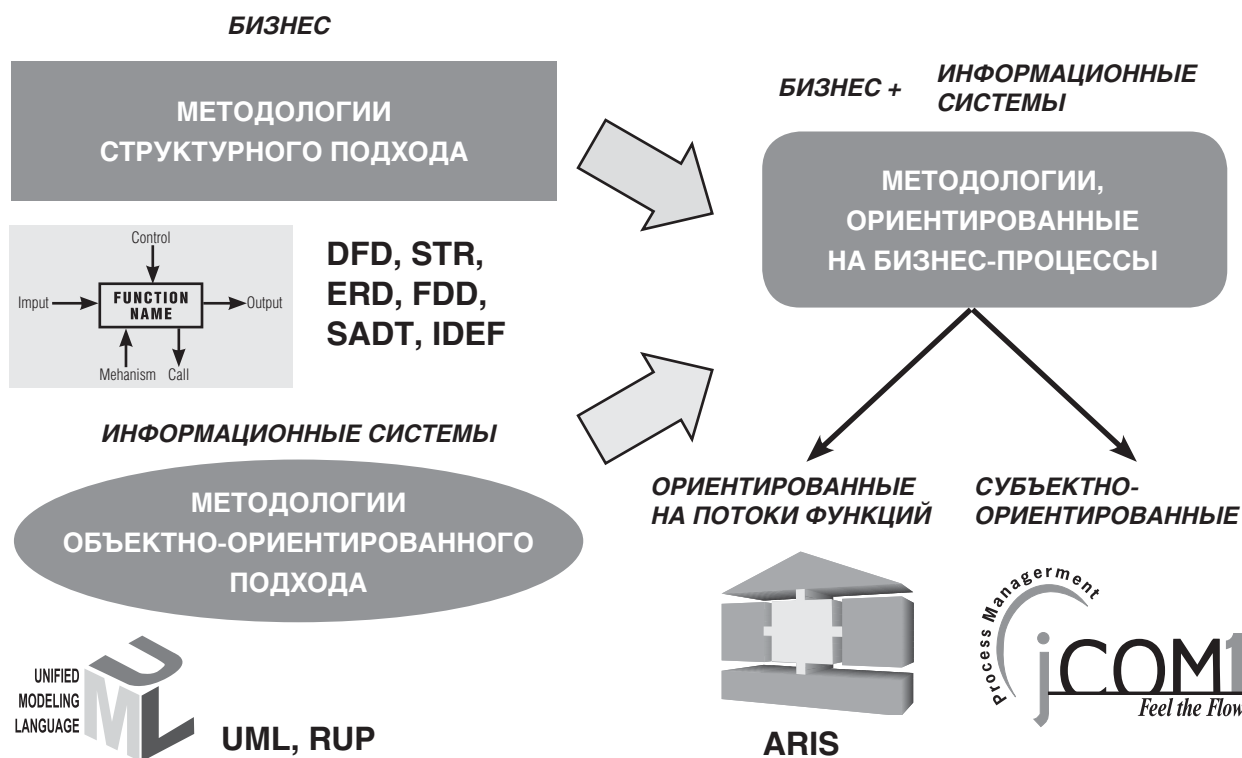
БИЗНЕС

МЕТОДОЛОГИИ СТРУКТУРНОГО ПОДХОДА

Control

Imput

FUNCTION NAME

Output

Mehanism

Call

DFD, STR, ERD, FDD, SADT, IDEF

ИНФОРМАЦИОННЫЕ СИСТЕМЫ

МЕТОДОЛОГИИ ОБЪЕКТНО-ОРИЕНТИРОВАННОГО ПОДХОДА

UNIFIED MODELING LANGUAGE

UML

UML, RUP

БИЗНЕС + ИНФОРМАЦИОННЫЕ СИСТЕМЫ

МЕТОДОЛОГИИ, ОРИЕНТИРОВАННЫЕ НА БИЗНЕС-ПРОЦЕССЫ

ОРИЕНТИРОВАННЫЕ НА ПОТОКИ ФУНКЦИЙ

СУБЪЕКТНО-ОРИЕНТИРОВАННЫЕ

ARIS

Process Management

jCOM1

Feel the Flow